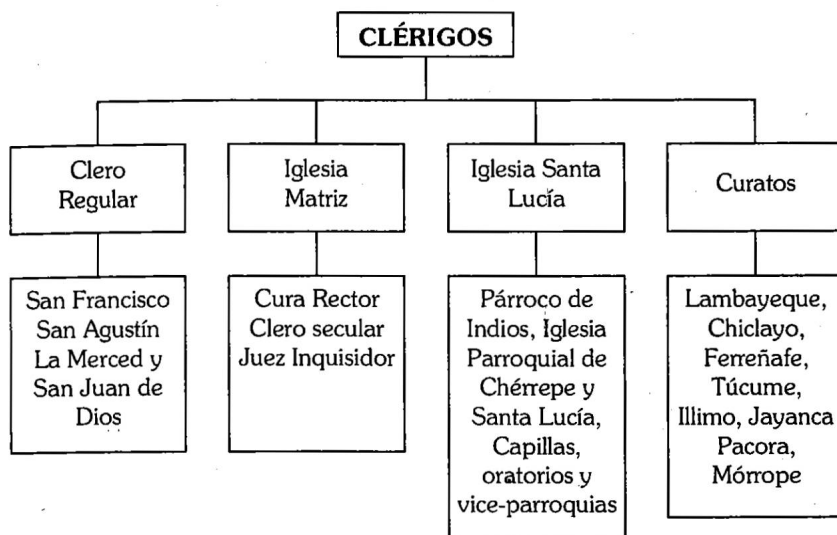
CLÉRIGOS

Clero Regular

San Francisco San Agustín La Merced y San Juan de Dios

Iglesia Matriz

Cura Rector Clero secular Juez Inquisidor

Iglesia Santa Lucía

Párroco de Indios, Iglesia Parroquial de Chérrepe y Santa Lucía, Capillas, oratorios y vice-parroquias

Curatos

Lambayeque, Chiclayo, Ferreñafe, Túcume, Illimo, Jayanca Pacora, Mórrope